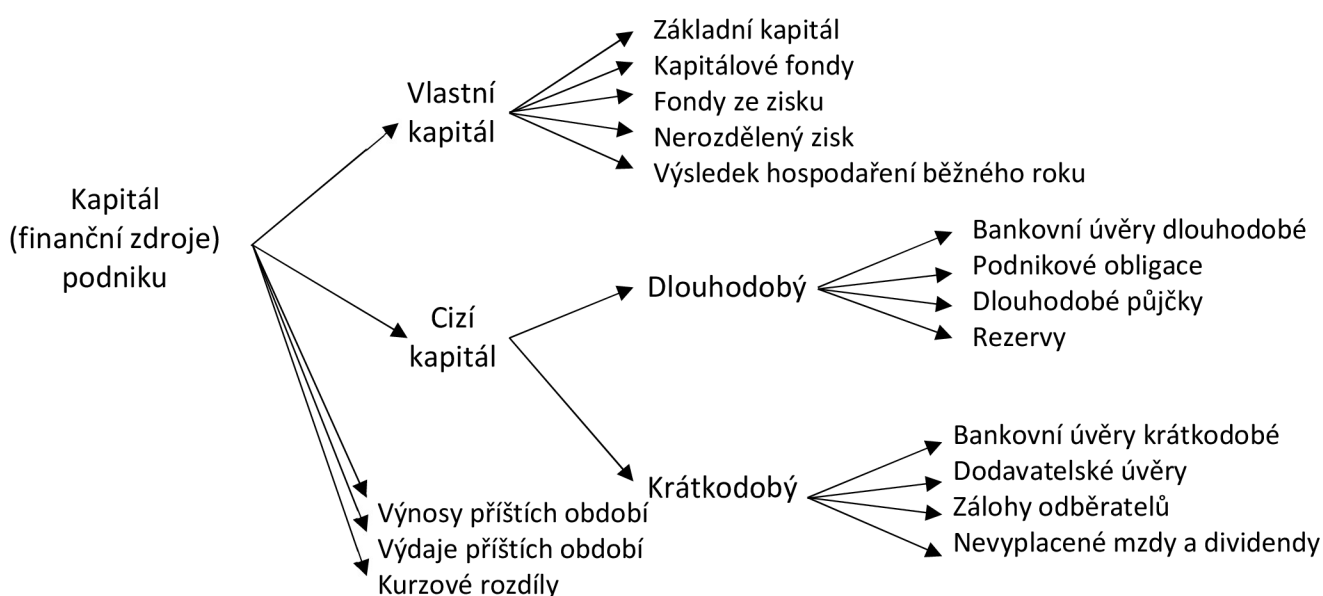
Kapitál (finanční zdroje) podniku

Vlastní kapitál

Základní kapitál
Kapitálové fondy
Fondy ze zisku
Nerozdělený zisk
Výsledek hospodaření běžného roku

Cizí kapitál

Dlouhodobý

Bankovní úvěry dlouhodobé
Podnikové obligace
Dlouhodobé půjčky
Rezervy

Krátkodobý

Bankovní úvěry krátkodobé
Dodavatelské úvěry
Zálohy odběratelů
Nevyplacené mzdy a dividendy

Výnosy příštích období
Výdaje příštích období
Kurzové rozdíly